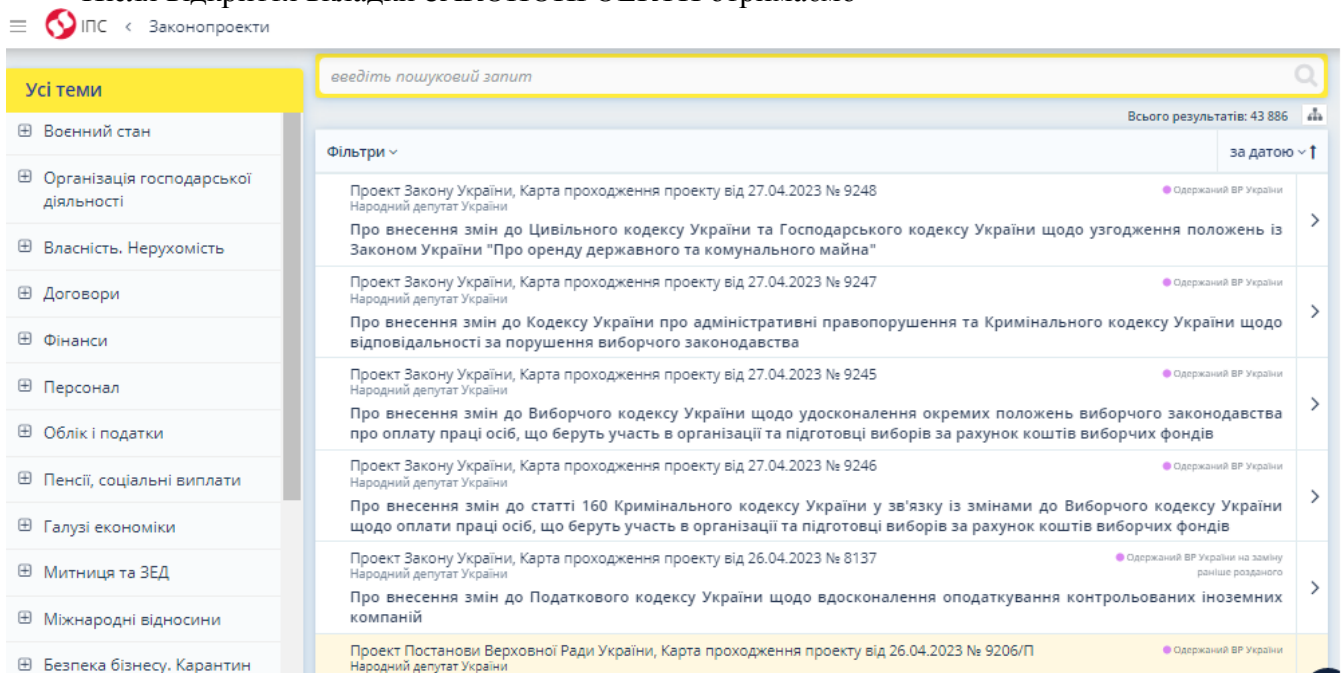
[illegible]

ІПС < Законопроекти

Усі теми

⊞ Воєнний стан

⊞ Організація господарської діяльності

⊞ Власність. Нерухомість

⊞ Договори

⊞ Фінанси

⊞ Персонал

⊞ Облік і податки

⊞ Пенсії, соціальні виплати

⊞ Галузі економіки

⊞ Митниця та ЗЕД

⊞ Міжнародні відносини

⊞ Безпека бізнесу. Карантин

введіть пошуковий запит

Всього результатів: 43 886

Фільтри

за датою

Проект Закону України, Карта проходження проекту від 27.04.2023 № 9248
Народний депутат України
Одержаний ВР України
Про внесення змін до Цивільного кодексу України та Господарського кодексу України щодо узгодження положень із Законом України "Про оренду державного та комунального майна"

Проект Закону України, Карта проходження проекту від 27.04.2023 № 9247
Народний депутат України
Одержаний ВР України
Про внесення змін до Кодексу України про адміністративні правопорушення та Кримінального кодексу України щодо відповідальності за порушення виборчого законодавства

Проект Закону України, Карта проходження проекту від 27.04.2023 № 9245
Народний депутат України
Одержаний ВР України
Про внесення змін до Виборчого кодексу України щодо удосконалення окремих положень виборчого законодавства про оплату праці осіб, що беруть участь в організації та підготовці виборів за рахунок коштів виборчих фондів

Проект Закону України, Карта проходження проекту від 27.04.2023 № 9246
Народний депутат України
Одержаний ВР України
Про внесення змін до статті 160 Кримінального кодексу України у зв'язку із змінами до Виборчого кодексу України щодо оплати праці осіб, що беруть участь в організації та підготовці виборів за рахунок коштів виборчих фондів

Проект Закону України, Карта проходження проекту від 26.04.2023 № 8137
Народний депутат України
Одержаний ВР України на заміну раніше розданого
Про внесення змін до Податкового кодексу України щодо вдосконалення оподаткування контрольованих іноземних компаній

Проект Постанови Верховної Ради України, Карта проходження проекту від 26.04.2023 № 9206/П
Народний депутат України
Одержаний ВР України